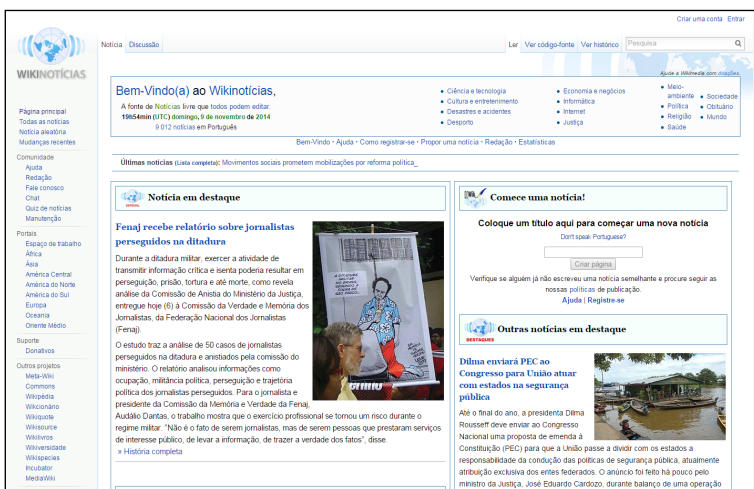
Criar uma conta Entrar

WIKINOTÍCIAS

Notícia Discussão

Ler Ver código-fonte Ver histórico Pesquisa

Ajude a Wikimedia com doações

Bem-Vindo(a) ao Wikinotícias,

A fonte de Notícias livre que todos podem editar.
19h54min (UTC) domingo, 9 de novembro de 2014
9 012 notícias em Português

Ciência e tecnologia
Cultura e entretenimento
Desastres e acidentes
Desporto

Economia e negócios
Informática
Internet
Justiça

Meio-ambiente
Política
Religião
Saúde

Sociedade
Obituário
Mundo

Bem-Vindo · Ajuda · Como registrar-se · Propor uma notícia · Redação · Estatísticas

Últimas notícias (Lista completa): Movimentos sociais prometem mobilizações por reforma política

Página principal
Todas as notícias
Notícia aleatória
Mudanças recentes

Comunidade
Ajuda
Redação
Fale conosco
Chat
Quiz de notícias
Manutenção

Portais
Espaço de trabalho
África
Ásia
América Central
América do Norte
América do Sul
Europa
Oceania
Oriente Médio

Suporte
Donativos

Outros projetos
Meta-Wiki
Commons
Wikipédia
Wikcionário
Wikiquote
Wikisource
Wikilivros
Wikiversidade
Wikispecies
Incubator
MediaWiki

Notícia em destaque

Fenaj recebe relatório sobre jornalistas perseguidos na ditadura

Durante a ditadura militar, exercer a atividade de transmitir informação crítica e isenta poderia resultar em perseguição, prisão, tortura e até morte, como revela análise da Comissão de Anistia do Ministério da Justiça, entregue hoje (6) à Comissão da Verdade e Memória dos Jornalistas, da Federação Nacional dos Jornalistas (Fenaj).

O estudo traz a análise de 50 casos de jornalistas perseguidos na ditadura e anistiados pela comissão do ministério. O relatório analisou informações como ocupação, militância política, perseguição e trajetória política dos jornalistas perseguidos. Para o jornalista e presidente da Comissão da Memória e Verdade da Fenaj, Audálio Dantas, o trabalho mostra que o exercício profissional se tornou um risco durante o regime militar. "Não é o fato de serem jornalistas, mas de serem pessoas que prestaram serviços de interesse público, de levar a informação, de trazer a verdade dos fatos", disse.

» História completa

Comece uma notícia!

Coloque um título aqui para começar uma nova notícia

Don't speak Portuguese?

Criar página

Verifique se alguém já não escreveu uma notícia semelhante e procure seguir as nossas políticas de publicação.
Ajuda | Registre-se

Outras notícias em destaque

DESTAQUES

Dilma enviará PEC ao Congresso para União atuar com estados na segurança pública

Até o final do ano, a presidenta Dilma Rousseff deve enviar ao Congresso Nacional uma proposta de emenda à Constituição (PEC) para que a União passe a dividir com os estados a responsabilidade da condução das políticas de segurança pública, atualmente atribuição exclusiva dos entes federados. O anúncio foi feito há pouco pelo ministro da Justiça, José Eduardo Cardozo, durante balanço de uma operação